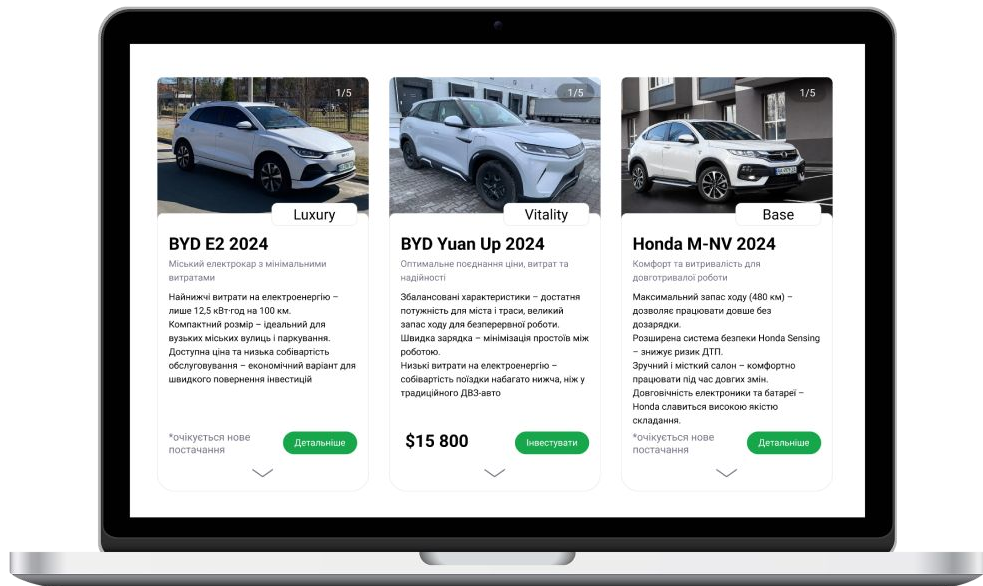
1/5

Luxury

BYD E2 2024

Міський електрокар з мінімальними витратами

Найнижчі витрати на електроенергію – лише 12,5 кВт·год на 100 км.
Компактний розмір – ідеальний для вузьких міських вулиць і паркування.
Доступна ціна та низька собівартість обслуговування – економічний варіант для швидкого повернення інвестицій

*очікується нове постачання

Детальніше

1/5

Vitality

BYD Yuan Up 2024

Оптимальне поєднання ціни, витрат та надійності

Збалансовані характеристики – достатня потужність для міста і траси, великий запас ходу для безперервної роботи.
Швидка зарядка – мінімізація простоїв між роботою.
Низькі витрати на електроенергію – собівартість поїздки набагато нижча, ніж у традиційного ДВЗ-авто

$15 800

Інвестувати

1/5

Base

Honda M-NV 2024

Комфорт та витривалість для довготривалої роботи

Максимальний запас ходу (480 км) – дозволяє працювати довше без дозарядки.
Розширена система безпеки Honda Sensing – знижує ризик ДТП.
Зручний і місткий салон – комфортно працювати під час довгих змін.
Довговічність електроніки та батареї – Honda славиться високою якістю складання.

*очікується нове постачання

Детальніше